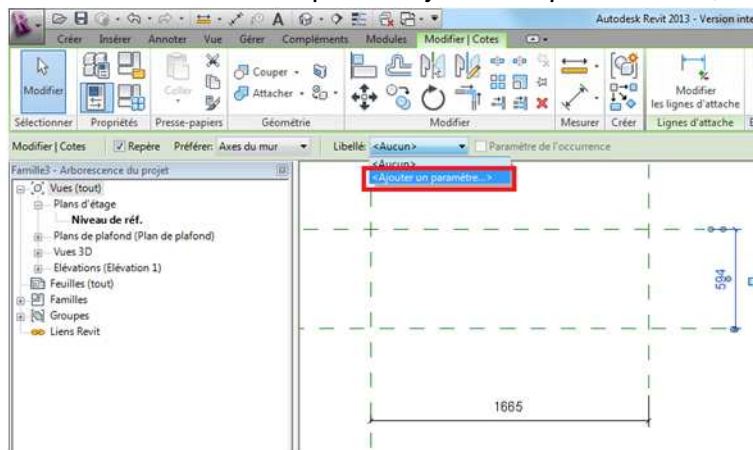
Autodesk Revit 2013 - Version inte

Créer Insérer Annoter Vue Gérer Compléments Modules Modifier | Cotes

Modifier Couper Attacher Coller Modifier les lignes d'attache

Sélectionner Propriétés Presse-papiers Géométrie Modifier Mesurer Créer Lignes d'attache

Modifier | Cotes Repère Préférer: Axes du mur Libellé: <Aucun> Paramètre de l'occurrence

<Aucun>
<Ajouter un paramètre...>

Famille3 - Arborescence du projet
Vues (tout)
Plans d'étage
Niveau de réf.
Plans de plafond (Plan de plafond)
Vues 3D
Elévations (Elévation 1)
Feuilles (tout)
Familles
Groupes
Liens Revit

584

1665